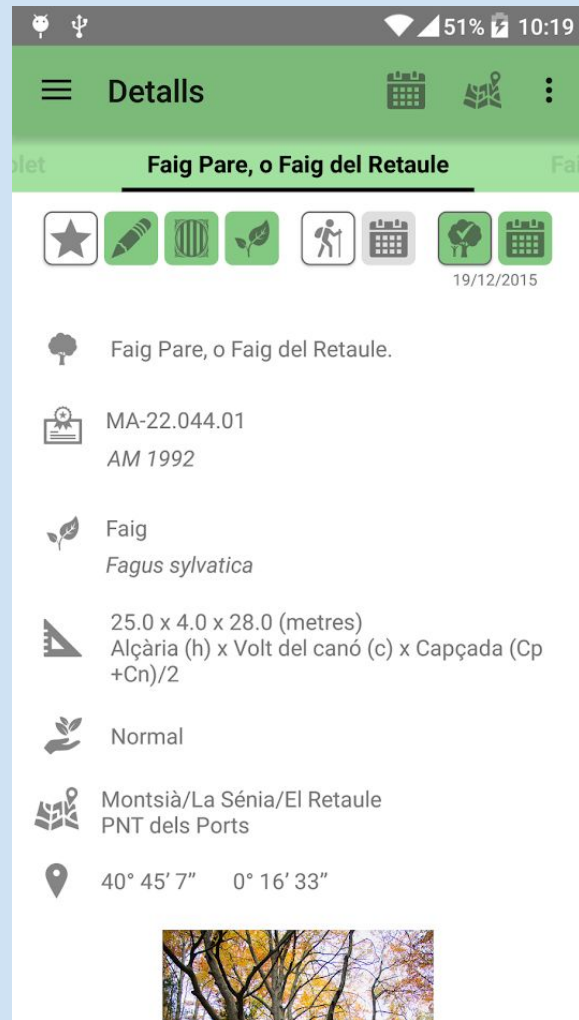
51% 10:19

Detalls

olet Faig Pare, o Faig del Retaule Fai

19/12/2015

Faig Pare, o Faig del Retaule.

MA-22.044.01
AM 1992

Faig
Fagus sylvatica

25.0 x 4.0 x 28.0 (metres)
Alçària (h) x Volt del canó (c) x Capçada (Cp +Cn)/2

Normal

Montsià/La Sénia/El Retaule
PNT dels Ports

40° 45' 7" 0° 16' 33"